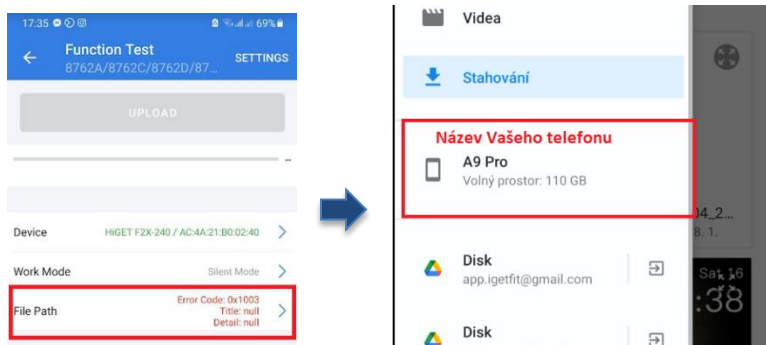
17:35
69%

Function Test
8762A/8762C/8762D/87...
SETTINGS

UPLOAD

–

Device
HiGET F2X-240 / AC:4A:21:B0:02:40

Work Mode
Silent Mode

File Path
Error Code: 0x1003
Title: null
Detail: null

Videa

Stahování

Název Vašeho telefonu

A9 Pro
Volný prostor: 110 GB

Disk
app.igetfit@gmail.com

Disk

04_2...
8. 1.

Sat 16
:38